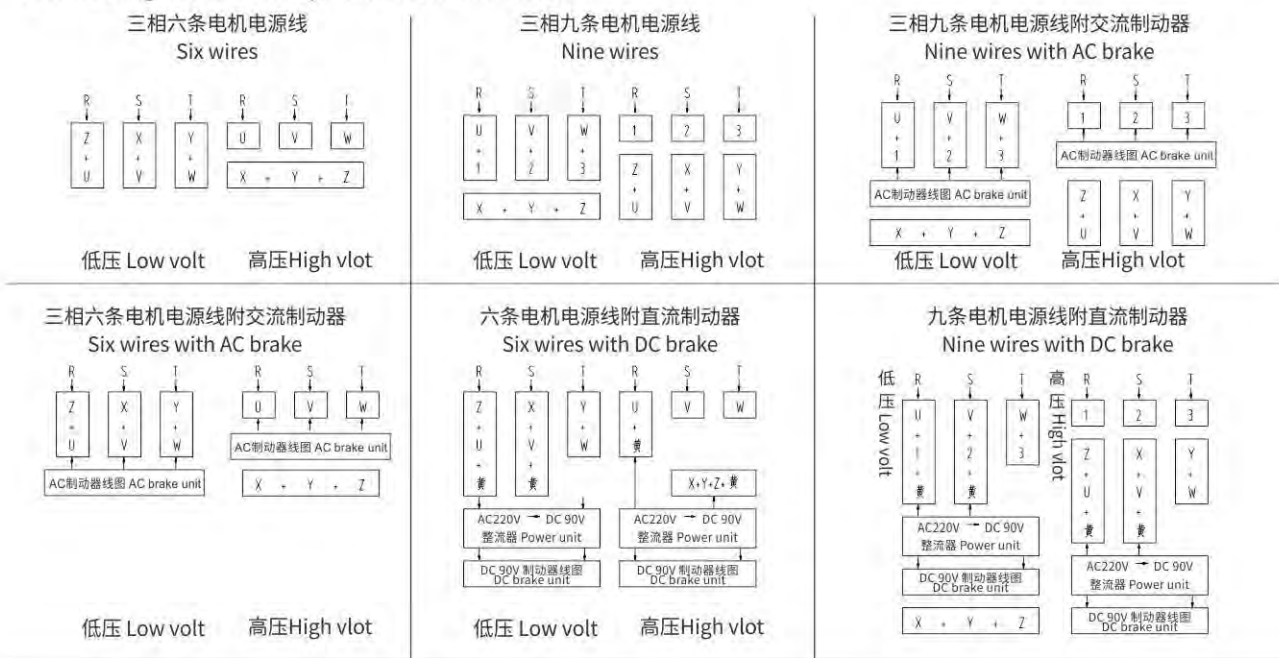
三相六条电机电源线
Six wires

R S T
Z + U
X + V
Y + W

R S T
U V W
X + Y + Z

低压 Low volt 高压High vlot

三相九条电机电源线
Nine wires

R S T
U + 1
V + 2
W + 3
X + Y + Z

R S T
1 2 3
Z + U
X + V
Y + W

低压 Low volt 高压High vlot

三相九条电机电源线附交流制动器
Nine wires with AC brake

R S T
U + 1
V + 2
W + 3
AC制动器线图 AC brake unit
X + Y + Z

R S T
1 2 3
AC制动器线图 AC brake unit
Z + U
X + V
Y + W

低压 Low volt 高压High vlot

三相六条电机电源线附交流制动器
Six wires with AC brake

R S T
Z + U
X + V
Y + W
AC制动器线图 AC brake unit

R S T
U V W
AC制动器线图 AC brake unit
X + Y + Z

低压 Low volt 高压High vlot

六条电机电源线附直流制动器
Six wires with DC brake

R S T
Z + U + 黄
X + V + 黄
Y + W
AC220V → DC 90V
整流器 Power unit
DC 90V 制动器线图
DC brake unit

R S T
U + 黄
V W
X+Y+Z+ 黄
AC220V → DC 90V
整流器 Power unit
DC 90V 制动器线图
DC brake unit

低压 Low volt 高压High vlot

九条电机电源线附直流制动器
Nine wires with DC brake

低压 Low volt
R S T
U + 1 + 黄
V + 2 + 黄
W + 3
AC220V → DC 90V
整流器 Power unit
DC 90V 制动器线图
DC brake unit
X + Y + Z

高压 High vlot
R S T
1 2 3
Z + U + 黄
X + V + 黄
Y + W
AC220V → DC 90V
整流器 Power unit
DC 90V 制动器线图
DC brake unit